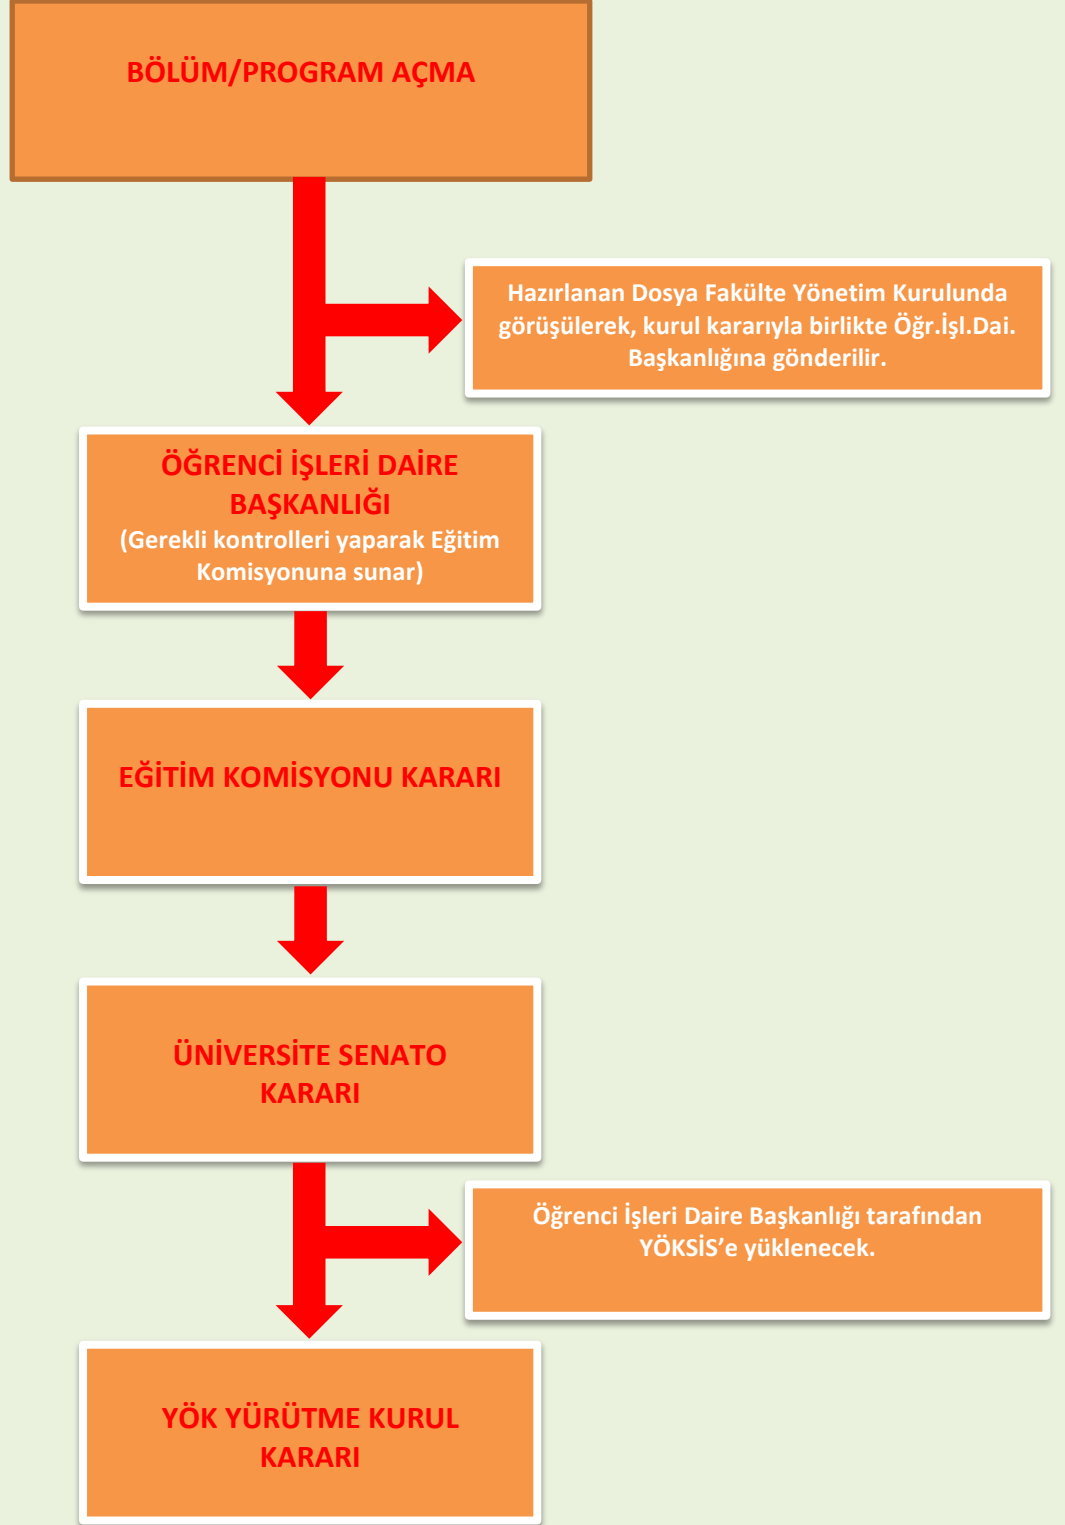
BÖLÜM/PROGRAM AÇMA

Hazırlanan Dosya Fakülte Yönetim Kurulunda görüşülerek, kurul kararıyla birlikte Öğr.İşl.Dai. Başkanlığına gönderilir.

ÖĞRENCİ İŞLERİ DAİRE BAŞKANLIĞI
(Gerekli kontrolleri yaparak Eğitim Komisyonuna sunar)

EĞİTİM KOMİSYONU KARARI

ÜNİVERSİTE SENATO KARARI

Öğrenci İşleri Daire Başkanlığı tarafından YÖKSİS'e yüklenecek.

YÖK YÜRÜTME KURUL KARARI